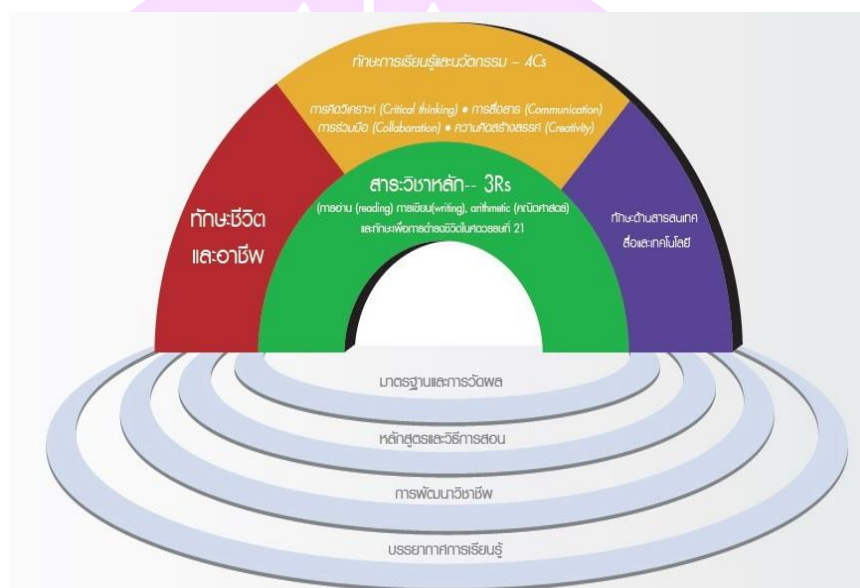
ทักษะการเรียนรู้และนวัตกรรม – 4Cs

การคิดวิเคราะห์ (Critical thinking) • การสื่อสาร (Communication) การร่วมมือ (Collaboration) • ความคิดสร้างสรรค์ (Creativity)

สาระวิชาหลัก-- 3Rs

(การอ่าน (reading) การเขียน(writing), arithmetic (คณิตศาสตร์) และทักษะเพื่อการดำรงชีวิตในศตวรรษที่ 21

ทักษะชีวิต และอาชีพ

ทักษะด้านสารสนเทศ สื่อและเทคโนโลยี

มาตรฐานและการวัดผล

หลักสูตรและวิธีการสอน

การพัฒนาวิชาชีพ

บรรยากาศการเรียนรู้